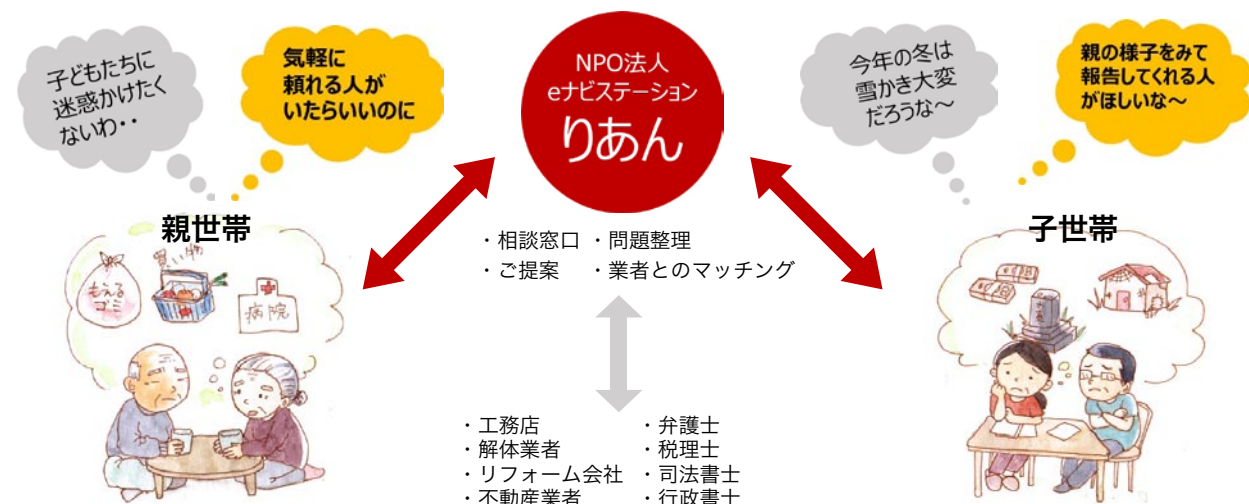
子どもたちに
迷惑かけたく
ないわ・・

気軽に
頼れる人が
いたらいいのに

NPO法人
eナビステーション
りあん

今年の冬は
雪かき大変
だろうな〜

親の様子をみて
報告してくれる人
がほしいな〜

親世帯

もえるゴミ

買い物

病院

・相談窓口 ・問題整理
・ご提案 ・業者とのマッチング

子世帯

・工務店
・解体業者
・リフォーム会社
・不動産業者

・弁護士
・税理士
・司法書士
・行政書士